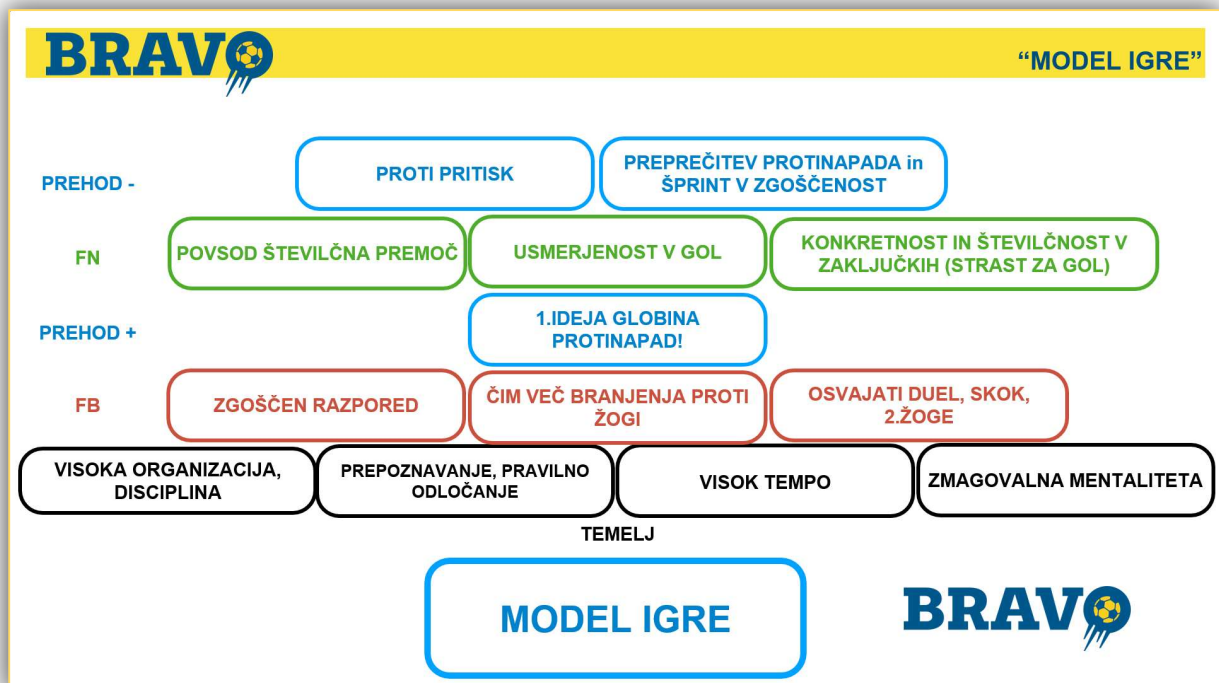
BRAVO

"MODEL IGRE"

PREHOD -

PROTI PRITISK

PREPREČITEV PROTINAPADA in ŠPRINT V ZGOŠČENOST

FN

POVSOD ŠTEVILČNA PREMOČ

USMERJENOST V GOL

KONKRETNOST IN ŠTEVILČNOST V ZAKLJUČKIH (STRAST ZA GOL)

PREHOD +

1.IDEJA GLOBINA PROTINAPAD!

FB

ZGOŠČEN RAZPORED

ČIM VEČ BRANJENJA PROTI ŽOGI

OSVAJATI DUEL, SKOK, 2.ŽOGE

VISOKA ORGANIZACIJA, DISCIPLINA

PREPOZNAVANJE, PRAVILNO ODLOČANJE

VISOK TEMPO

ZMAGOVALNA MENTALITETA

TEMELJ

MODEL IGRE

BRAVO